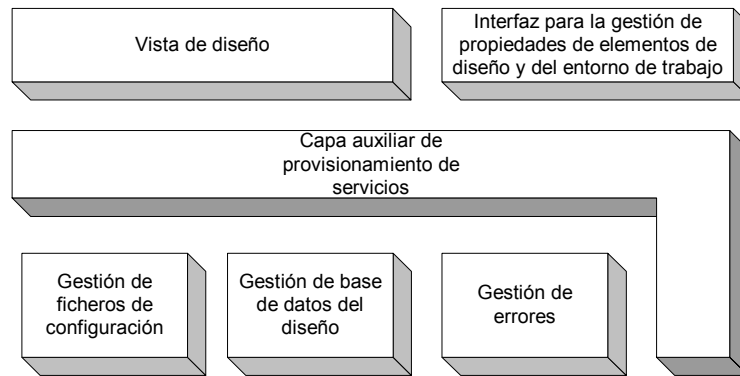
Vista de diseño

Interfaz para la gestión de propiedades de elementos de diseño y del entorno de trabajo

Capa auxiliar de provisionamiento de servicios

Gestión de ficheros de configuración

Gestión de base de datos del diseño

Gestión de errores